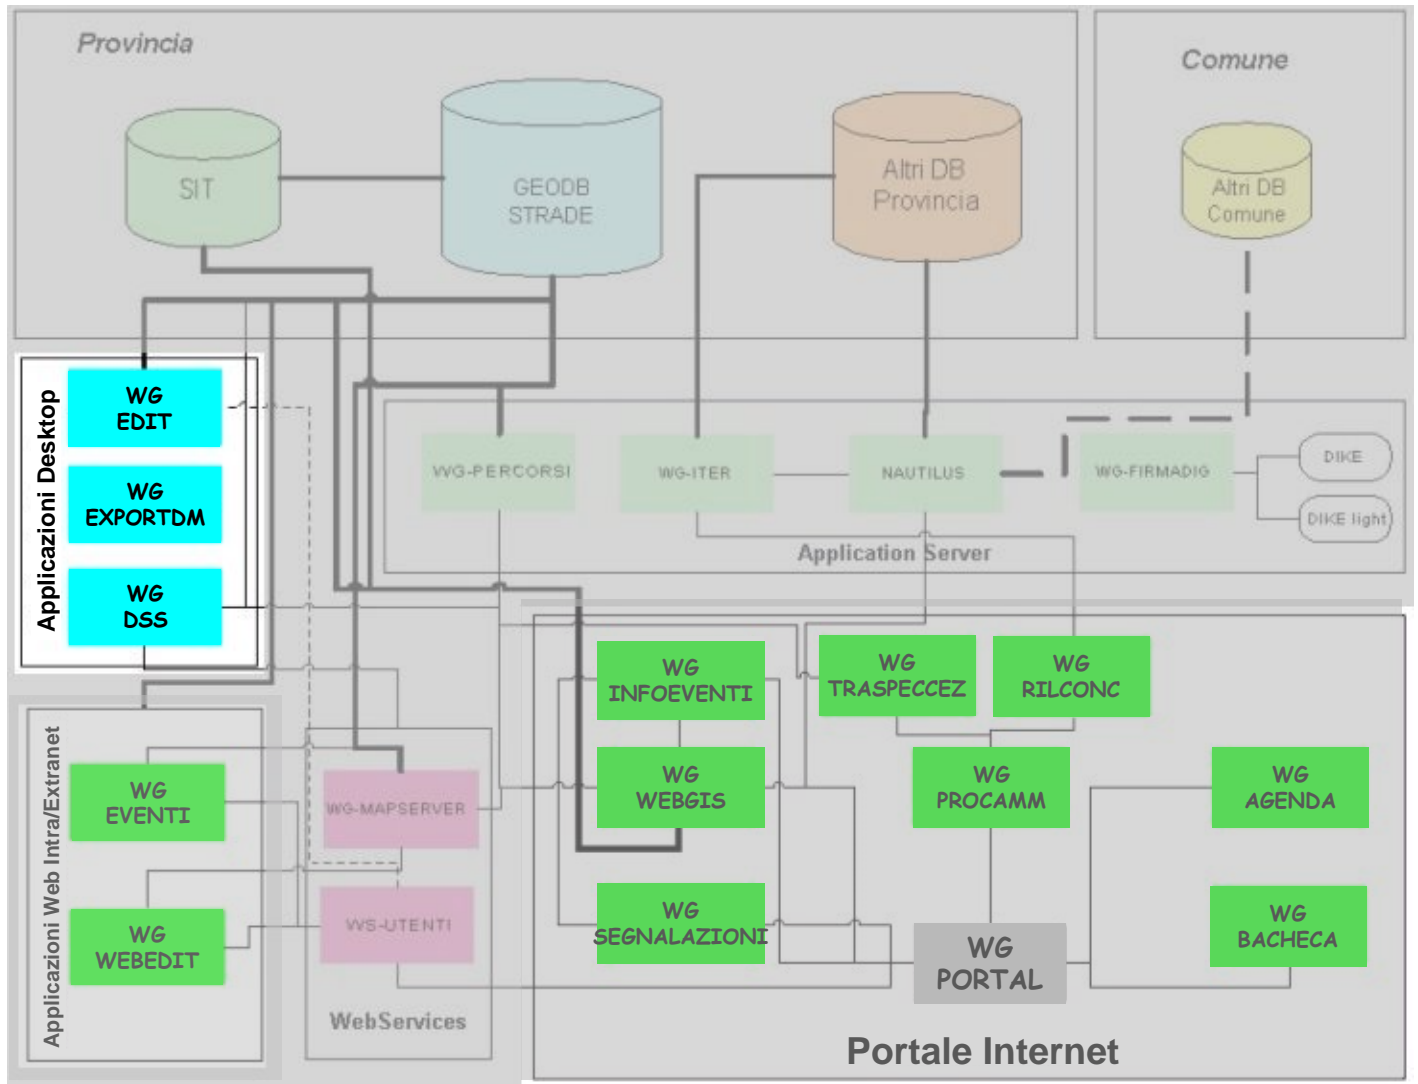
Provincia

SIT

GEODB STRADE

Altri DB Provincia

Comune

Altri DB Comune

Applicazioni Desktop

WG EDIT

WG EXPORTDM

WG DSS

WG-PERCORSI

WG-ITER

NAUTILUS

WG-FIRMADIG

DIKE

DIKE light

Application Server

WG INFOEVENTI

WG TRASPECCEZ

WG RILCONC

Applicazioni Web Intra/Extranet

WG EVENTI

WG-MAPSERVER

WG WEBGIS

WG PROCAMM

WG AGENDA

WG WEBEDIT

WS-UTENTI

WG SEGNALAZIONI

WG PORTAL

WG BACHECA

WebServices

Portale Internet